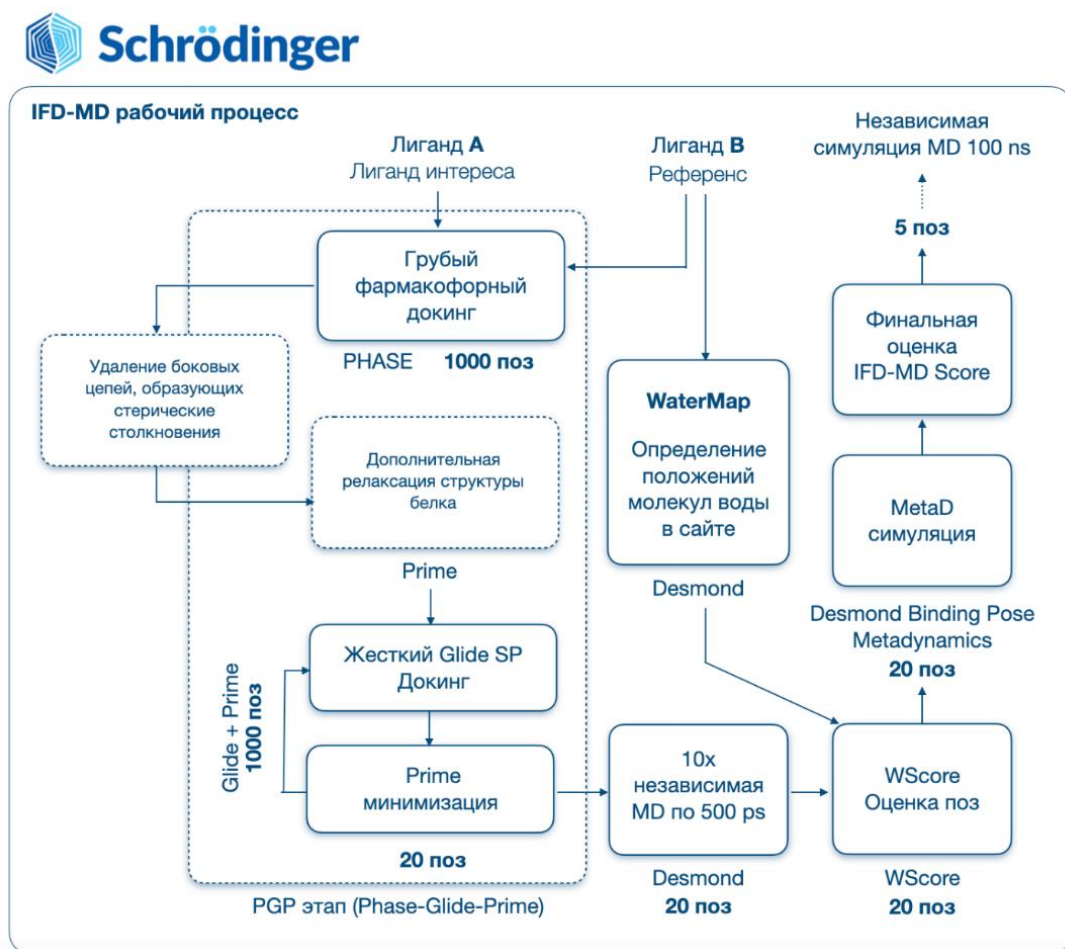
Schrödinger

IFD-MD рабочий процесс

Лиганд **A**
Лиганд интереса

Лиганд **B**
Референс

Независимая симуляция MD 100 ns

Грубый фармакофорный докинг

PHASE **1000 поз**

Удаление боковых цепей, образующих стерические столкновения

Дополнительная релаксация структуры белка

Prime

Glide + Prime
**1000 поз**

Жесткий Glide SP Докинг

Prime минимизация

**20 поз**

PGP этап (Phase-Glide-Prime)

**WaterMap**

Определение положений молекул воды в сайте

Desmond

10x независимая MD по 500 ps

Desmond
**20 поз**

**5 поз**

Финальная оценка IFD-MD Score

MetaD симуляция

Desmond Binding Pose Metadynamics
**20 поз**

WScore Оценка поз

WScore
**20 поз**